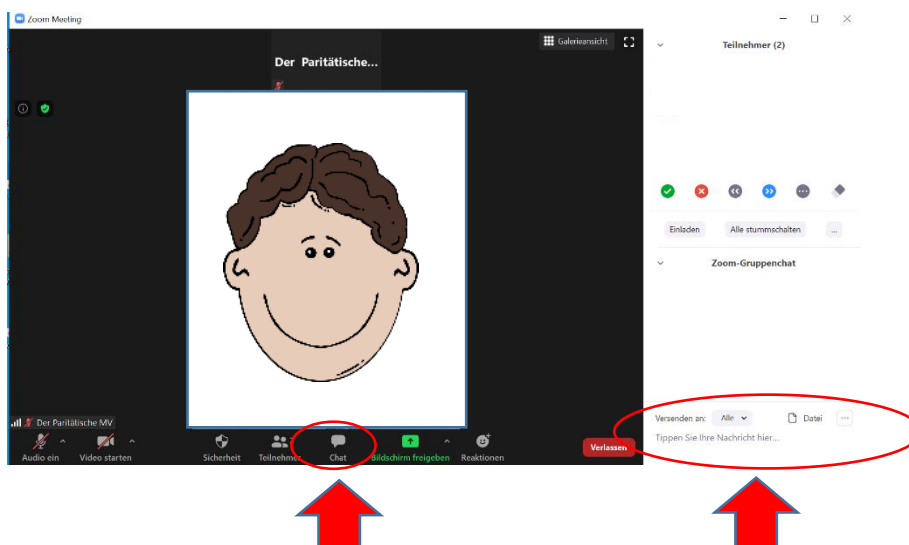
Zoom Meeting

Galerieansicht

Der Paritätische...

Teilnehmer (2)

Einladen

Alle stummschalten

...

Zoom-Gruppenchat

Der Paritätische MV

Audio ein

Video starten

Sicherheit

Teilnehmer

Chat

Bildschirm freigeben

Reaktionen

Verlassen

Versenden an: Alle

Datei

...

Tippen Sie Ihre Nachricht hier...